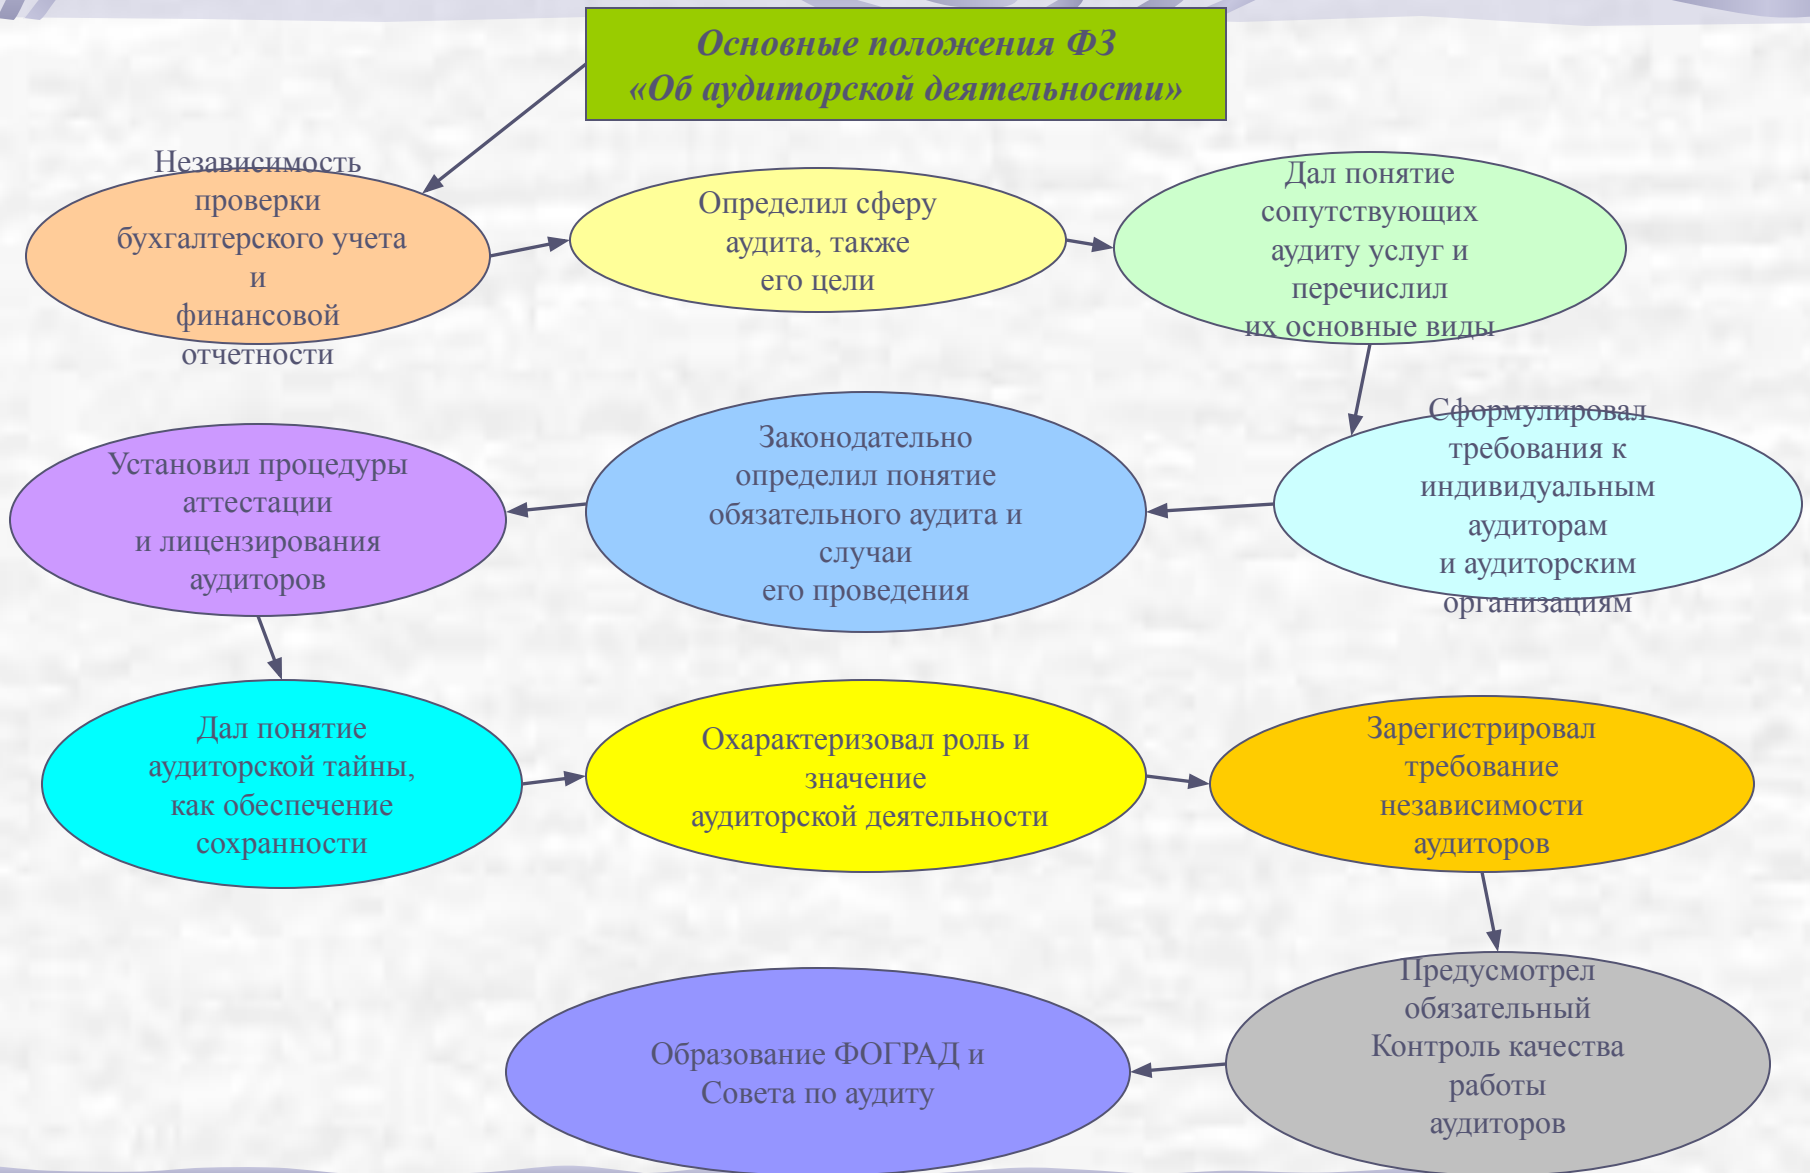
Основные положения ФЗ «Об аудиторской деятельности»

Независимость проверки бухгалтерского учета и финансовой отчетности

Определил сферу аудита, также его цели

Дал понятие сопутствующих аудиту услуг и перечислил их основные виды

Сформулировал требования к индивидуальным аудиторам и аудиторским организациям

Законодательно определил понятие обязательного аудита и случаи его проведения

Установил процедуры аттестации и лицензирования аудиторов

Дал понятие аудиторской тайны, как обеспечение сохранности

Охарактеризовал роль и значение аудиторской деятельности

Зарегистрировал требование независимости аудиторов

Предусмотрел обязательный Контроль качества работы аудиторов

Образование ФОГРАД и Совета по аудиту